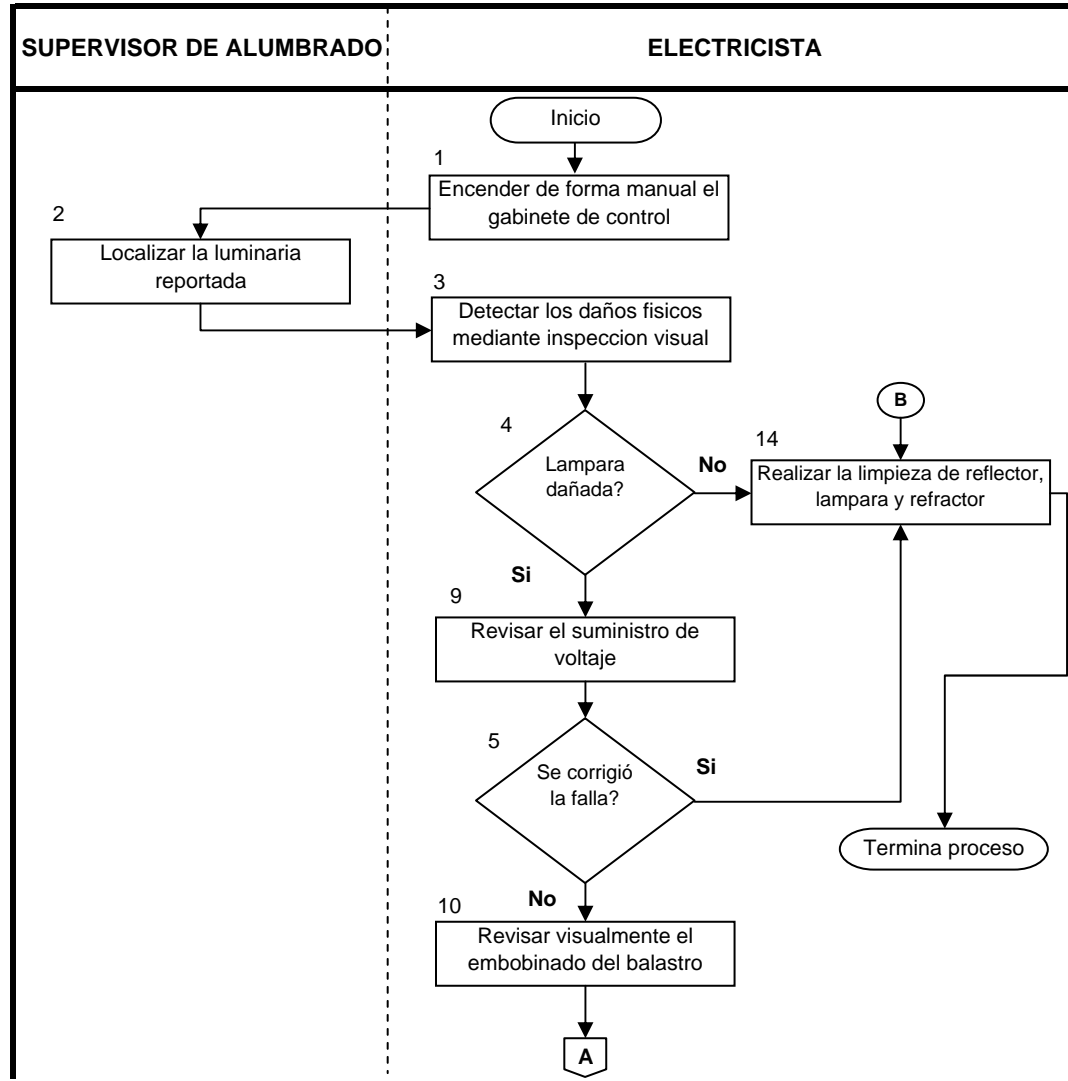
SUPERVISOR DE ALUMBRADO

ELECTRICISTA

Inicio

1
Encender de forma manual el gabinete de control

2
Localizar la luminaria reportada

3
Detectar los daños fisicos mediante inspeccion visual

B

4
Lampara dañada?

No

14
Realizar la limpieza de reflector, lampara y refractor

Si

9
Revisar el suministro de voltaje

5
Se corrigió la falla?

Si

Termina proceso

No

10
Revisar visualmente el embobinado del balastro

A